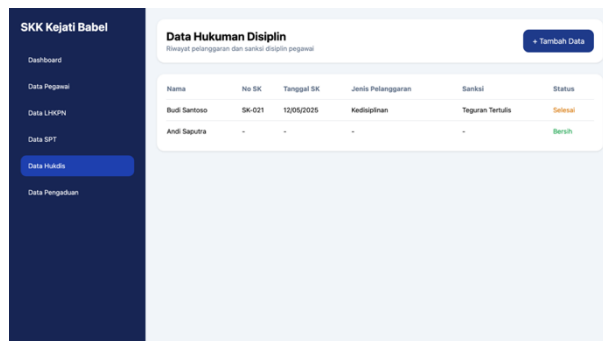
SKK Kejati Babel

Dashboard

Data Pegawai

Data LHKPN

Data SPT

Data Hukdis

Data Pengaduan

Data Hukuman Disiplin
Riwayat pelanggaran dan sanksi disiplin pegawai

+ Tambah Data

| Nama | No SK | Tanggal SK | Jenis Pelanggaran | Sanksi | Status |
|---|---|---|---|---|---|
| Budi Santoso | SK-021 | 12/05/2025 | Kedisiplinan | Teguran Tertulis | Selesai |
| Andi Saputra | - | - | - | - | Bersih |